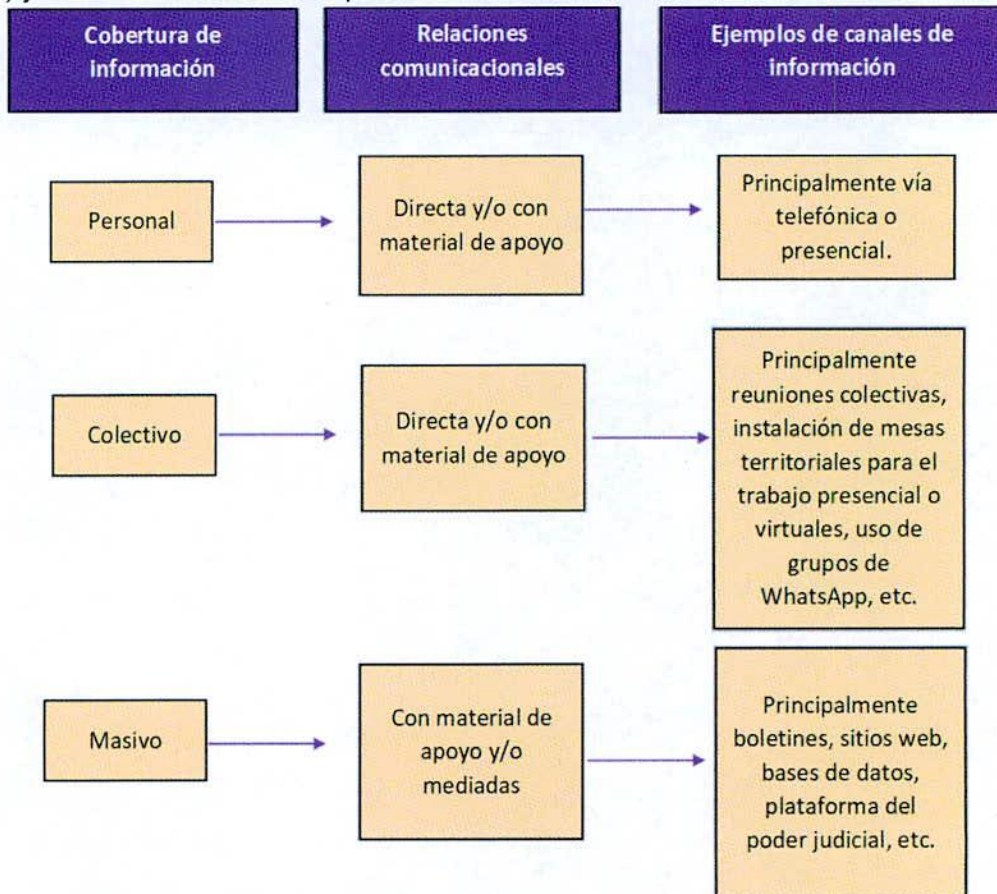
Cobertura de información

Relaciones comunicacionales

Ejemplos de canales de información

Personal

Directa y/o con material de apoyo

Principalmente vía telefónica o presencial.

Colectivo

Directa y/o con material de apoyo

Principalmente reuniones colectivas, instalación de mesas territoriales para el trabajo presencial o virtuales, uso de grupos de WhatsApp, etc.

Masivo

Con material de apoyo y/o mediadas

Principalmente boletines, sitios web, bases de datos, plataforma del poder judicial, etc.